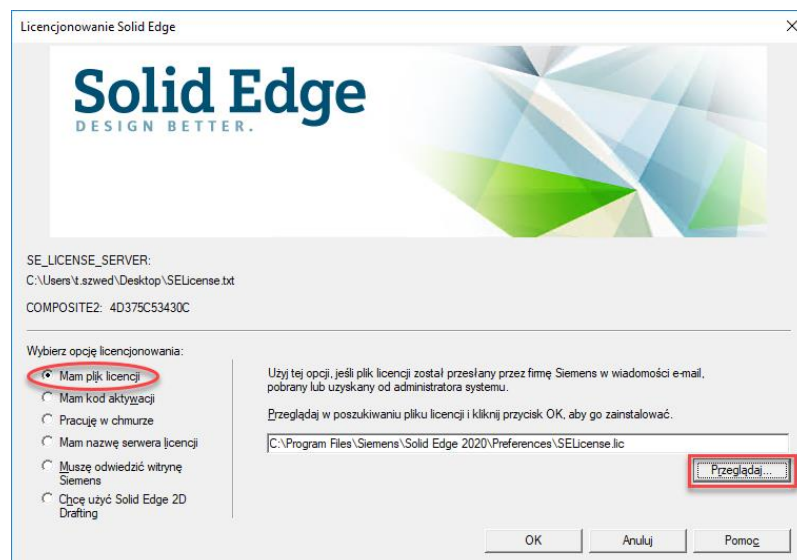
Licencjonowanie Solid Edge

Solid Edge
DESIGN BETTER.

SE_LICENSE_SERVER:
C:\Users\t.szwed\Desktop\SELicense.txt

COMPOSITE2: 4D375C53430C

Wybierz opcję licencjonowania:

Mam plik licencji
Mam kod aktywacji
Pracuję w chmurze
Mam nazwę serwera licencji
Muszę odwiedzić witrynę Siemens
Chcę użyć Solid Edge 2D Drafting

Użyj tej opcji, jeśli plik licencji został przesłany przez firmę Siemens w wiadomości e-mail, pobrany lub uzyskany od administratora systemu.

Przeglądaj w poszukiwaniu pliku licencji i kliknij przycisk OK, aby go zainstalować.

C:\Program Files\Siemens\Solid Edge 2020\Preferences\SELicense.lic

Przeglądaj...

OK

Anuluj

Pomoc